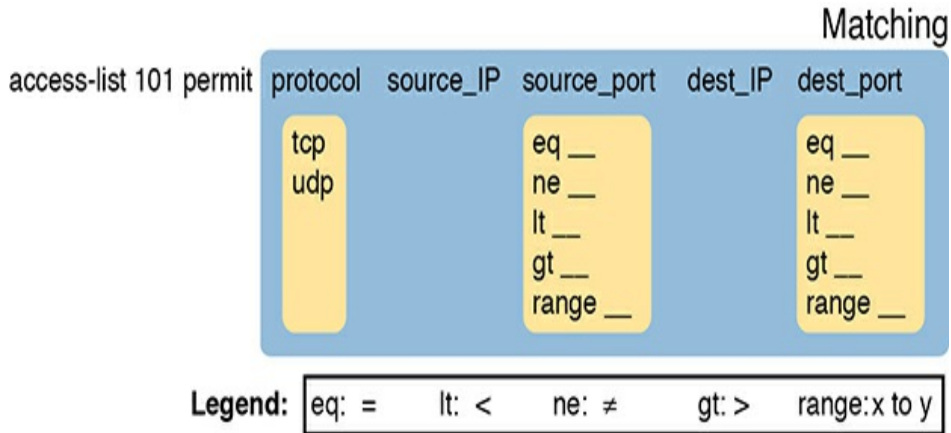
Matching

access-list 101 permit protocol source_IP source_port dest_IP dest_port

tcp
udp

eq __
ne __
lt __
gt __
range __

eq __
ne __
lt __
gt __
range __

Legend: eq: = lt: < ne: ≠ gt: > range: x to y